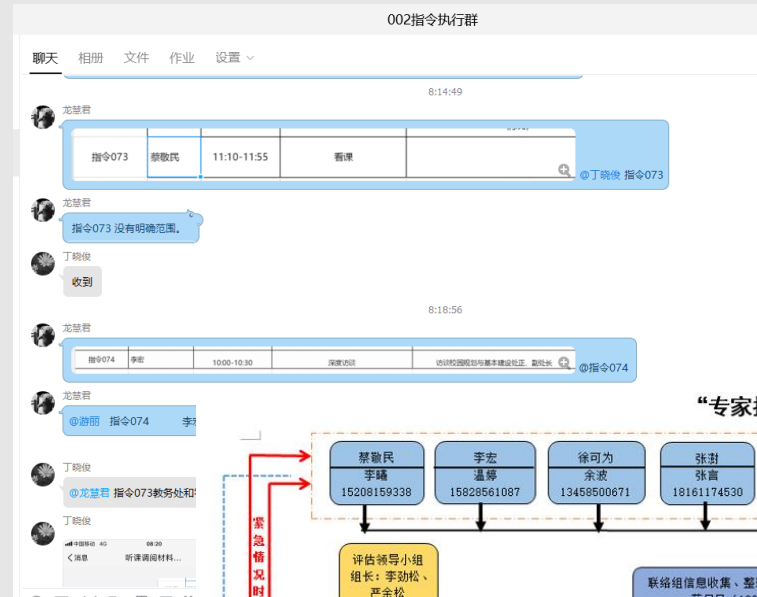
002指令执行群

聊天 相册 文件 作业 设置

8:14:49

龙慧君

| 指令073 | 蔡敬民 | 11:10-11:55 | 看课 | |
|---|---|---|---|---|

@丁晓俊 指令073

龙慧君

指令073 没有明确范围。

丁晓俊

收到

8:18:56

龙慧君

| 指令074 | 李宏 | 10:00-10:30 | 深度访谈 | 访谈校园规划与基本建设处正、副处长 |
|---|---|---|---|---|

@指令074

龙慧君

@游丽 指令074 李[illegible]

丁晓俊

@龙慧君 指令073教务处和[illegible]

丁晓俊

中国移动 4G 08:20
< 消息 听课调阅材料...

“专家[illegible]

紧急情况时

蔡敬民
李曦
15208159338

李宏
温婷
15828561087

徐可为
余波
13458500671

张澍
张言
18161174530

评估领导小组
组长：李劲松、
严余松

联络组信息收集、整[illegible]